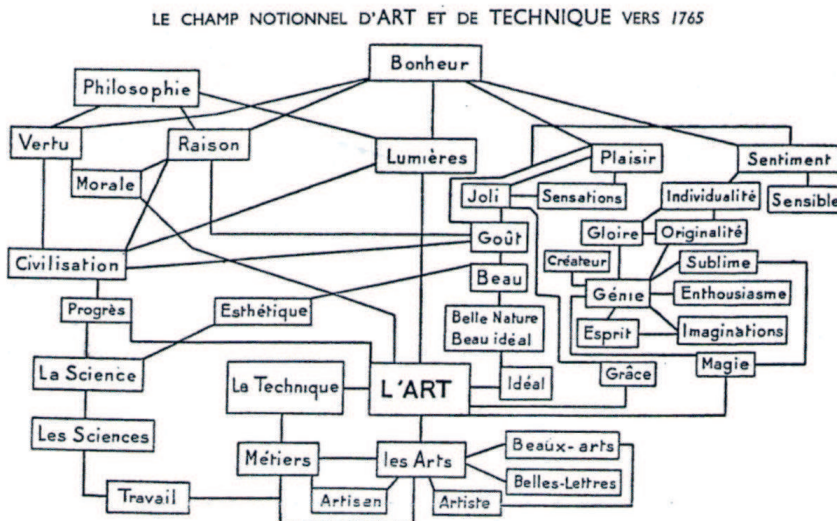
LE CHAMP NOTIONNEL D'ART ET DE TECHNIQUE VERS 1765

Bonheur
Philosophie
Vertu
Raison
Lumières
Plaisir
Sentiment
Morale
Joli
Sensations
Individualité
Sensible
Goût
Gloire
Originalité
Civilisation
Créateur
Sublime
Beau
Génie
Enthousiasme
Progrès
Esthétique
Belle Nature
Beau idéal
Esprit
Imaginations
La Science
Grâce
Magie
La Technique
L'ART
Idéal
Les Sciences
Métiers
les Arts
Beaux-arts
Belles-Lettres
Travail
Artisan
Artiste